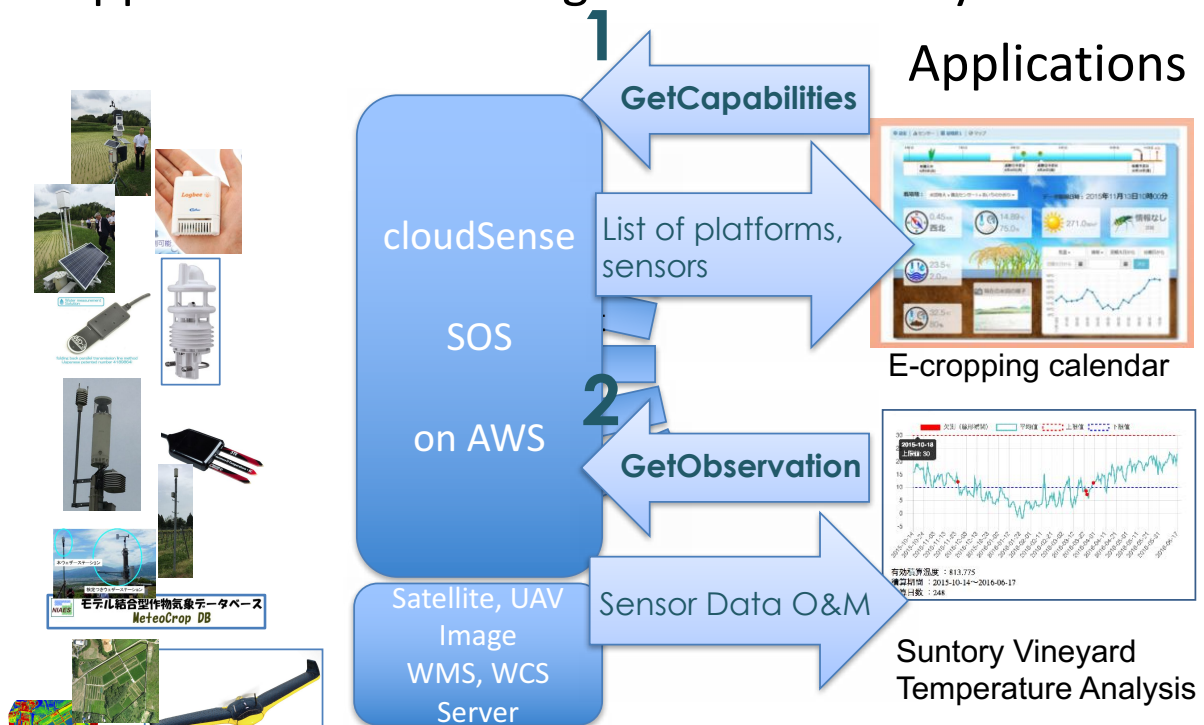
Applications

1

GetCapabilities

cloudSense

SOS

on AWS

List of platforms, sensors

2

GetObservation

Satellite, UAV Image WMS, WCS Server

Sensor Data O&M

E-cropping calendar

Suntory Vineyard Temperature Analysis

モデル結合型作物気象データベース MeteoCrop DB

NIAES

有効積算温度：813.775
積算期間：2015-10-14～2016-06-17
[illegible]日数：248